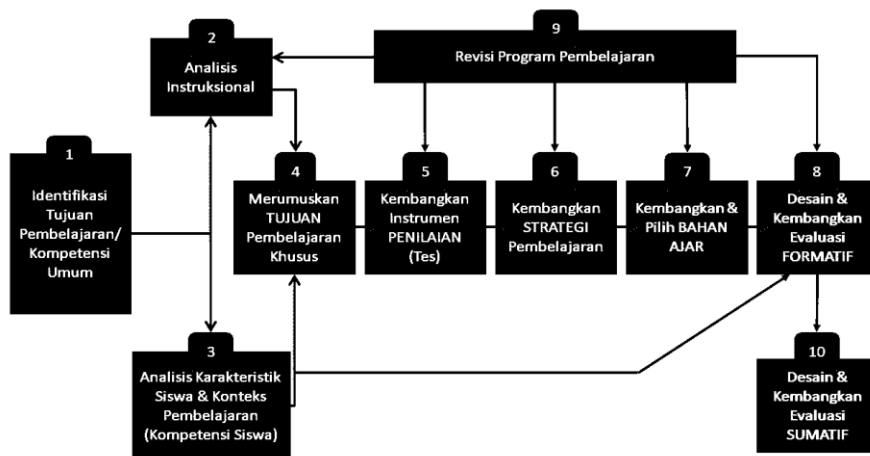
9
Revisi Program Pembelajaran

2
Analisis Instruksional

1
Identifikasi Tujuan Pembelajaran/ Kompetensi Umum

4
Merumuskan TUJUAN Pembelajaran Khusus

5
Kembangkan Instrumen PENILAIAN (Tes)

6
Kembangkan STRATEGI Pembelajaran

7
Kembangkan & Pilih BAHAN AJAR

8
Desain & Kembangkan Evaluasi FORMATIF

3
Analisis Karakteristik Siswa & Konteks Pembelajaran (Kompetensi Siswa)

10
Desain & Kembangkan Evaluasi SUMATIF